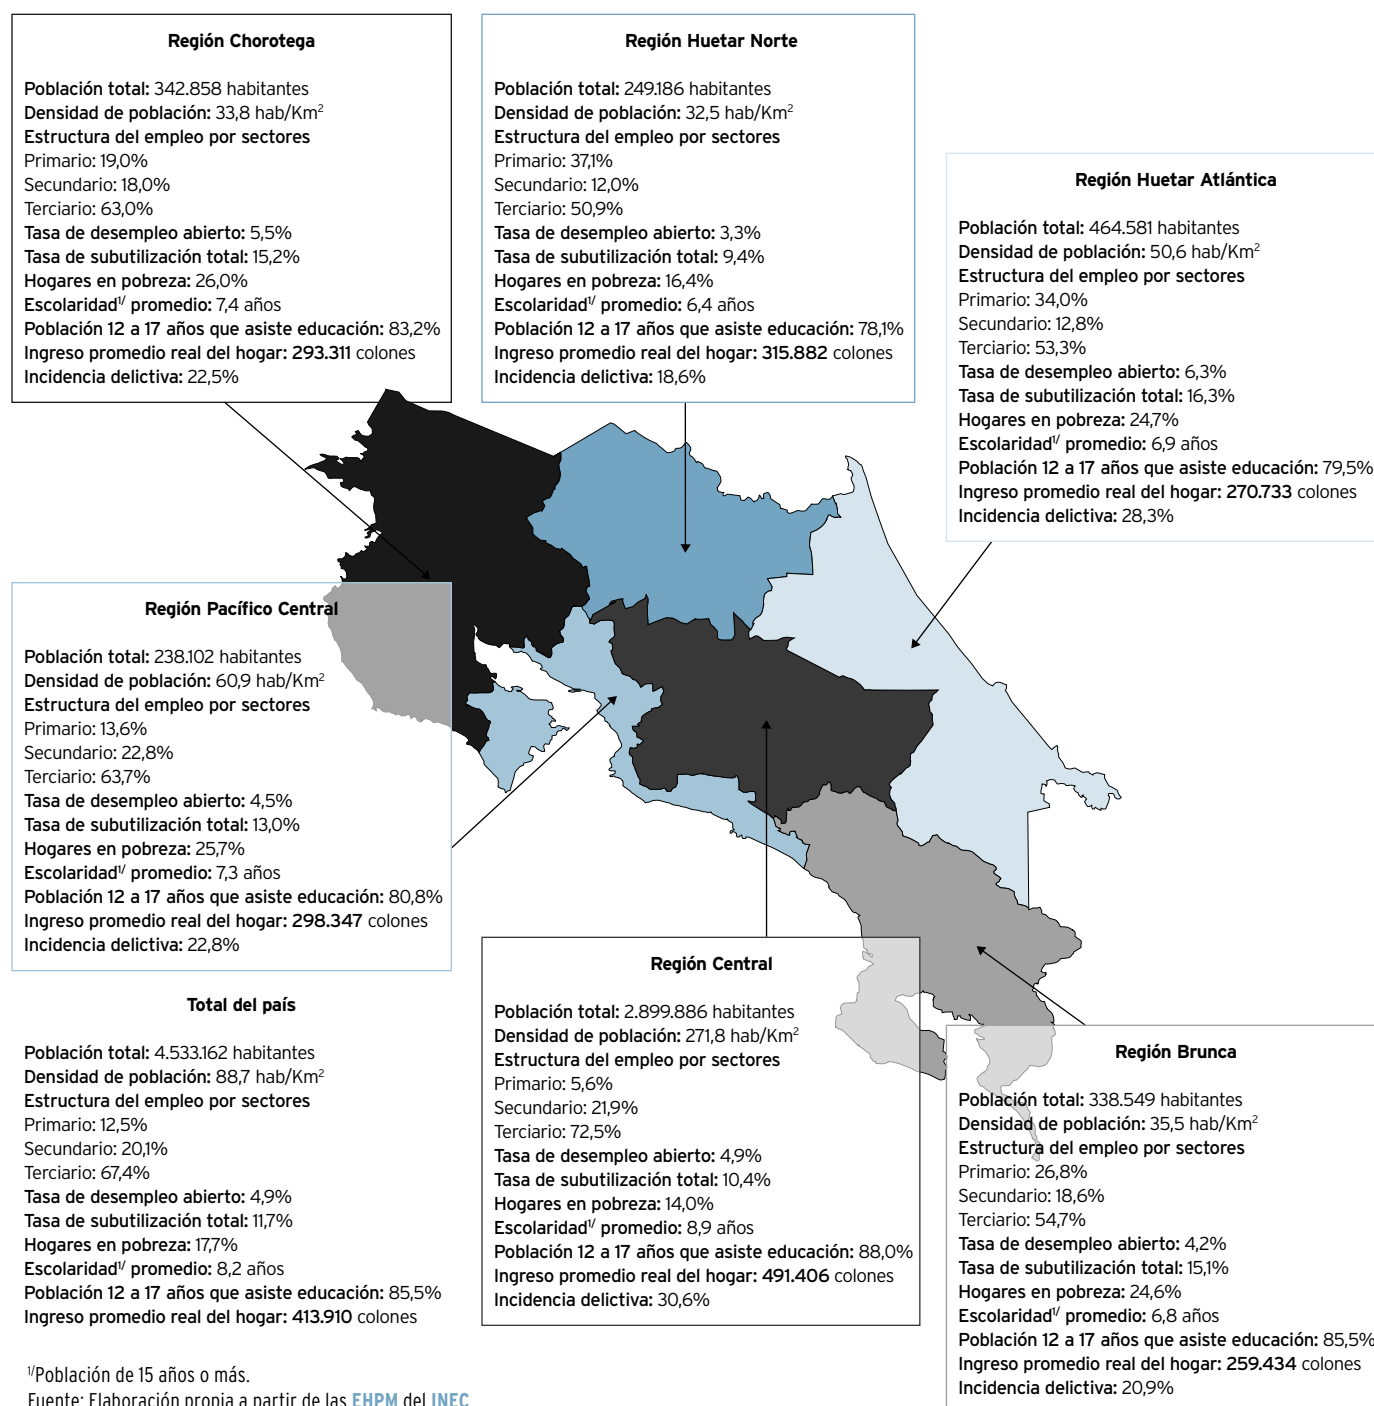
**Región Chorotega**

**Población total:** 342.858 habitantes
**Densidad de población:** 33,8 hab/Km$^2$
**Estructura del empleo por sectores**
Primario: 19,0%
Secundario: 18,0%
Terciario: 63,0%
**Tasa de desempleo abierto:** 5,5%
**Tasa de subutilización total:** 15,2%
**Hogares en pobreza:** 26,0%
**Escolaridad$^{1/}$ promedio:** 7,4 años
**Población 12 a 17 años que asiste educación:** 83,2%
**Ingreso promedio real del hogar: 293.311** colones
**Incidencia delictiva:** 22,5%

**Región Huetar Norte**

**Población total:** 249.186 habitantes
**Densidad de población:** 32,5 hab/Km$^2$
**Estructura del empleo por sectores**
Primario: 37,1%
Secundario: 12,0%
Terciario: 50,9%
**Tasa de desempleo abierto:** 3,3%
**Tasa de subutilización total:** 9,4%
**Hogares en pobreza:** 16,4%
**Escolaridad$^{1/}$ promedio:** 6,4 años
**Población 12 a 17 años que asiste educación:** 78,1%
**Ingreso promedio real del hogar: 315.882** colones
**Incidencia delictiva:** 18,6%

**Región Huetar Atlántica**

**Población total:** 464.581 habitantes
**Densidad de población:** 50,6 hab/Km$^2$
**Estructura del empleo por sectores**
Primario: 34,0%
Secundario: 12,8%
Terciario: 53,3%
**Tasa de desempleo abierto:** 6,3%
**Tasa de subutilización total:** 16,3%
**Hogares en pobreza:** 24,7%
**Escolaridad$^{1/}$ promedio:** 6,9 años
**Población 12 a 17 años que asiste educación:** 79,5%
**Ingreso promedio real del hogar: 270.733** colones
**Incidencia delictiva:** 28,3%

**Región Pacífico Central**

**Población total:** 238.102 habitantes
**Densidad de población:** 60,9 hab/Km$^2$
**Estructura del empleo por sectores**
Primario: 13,6%
Secundario: 22,8%
Terciario: 63,7%
**Tasa de desempleo abierto:** 4,5%
**Tasa de subutilización total:** 13,0%
**Hogares en pobreza:** 25,7%
**Escolaridad$^{1/}$ promedio:** 7,3 años
**Población 12 a 17 años que asiste educación:** 80,8%
**Ingreso promedio real del hogar: 298.347** colones
**Incidencia delictiva:** 22,8%

**Total del país**

**Población total:** 4.533.162 habitantes
**Densidad de población:** 88,7 hab/Km$^2$
**Estructura del empleo por sectores**
Primario: 12,5%
Secundario: 20,1%
Terciario: 67,4%
**Tasa de desempleo abierto:** 4,9%
**Tasa de subutilización total:** 11,7%
**Hogares en pobreza:** 17,7%
**Escolaridad$^{1/}$ promedio:** 8,2 años
**Población 12 a 17 años que asiste educación:** 85,5%
**Ingreso promedio real del hogar: 413.910** colones

**Región Central**

**Población total:** 2.899.886 habitantes
**Densidad de población:** 271,8 hab/Km$^2$
**Estructura del empleo por sectores**
Primario: 5,6%
Secundario: 21,9%
Terciario: 72,5%
**Tasa de desempleo abierto:** 4,9%
**Tasa de subutilización total:** 10,4%
**Hogares en pobreza:** 14,0%
**Escolaridad$^{1/}$ promedio:** 8,9 años
**Población 12 a 17 años que asiste educación:** 88,0%
**Ingreso promedio real del hogar: 491.406** colones
**Incidencia delictiva:** 30,6%

**Región Brunca**

**Población total:** 338.549 habitantes
**Densidad de población:** 35,5 hab/Km$^2$
**Estructura del empleo por sectores**
Primario: 26,8%
Secundario: 18,6%
Terciario: 54,7%
**Tasa de desempleo abierto:** 4,2%
**Tasa de subutilización total:** 15,1%
**Hogares en pobreza:** 24,6%
**Escolaridad$^{1/}$ promedio:** 6,8 años
**Población 12 a 17 años que asiste educación:** 85,5%
**Ingreso promedio real del hogar: 259.434** colones
**Incidencia delictiva:** 20,9%

$^{1/}$Población de 15 años o más.
Fuente: Elaboración propia a partir de las EHPM del INEC